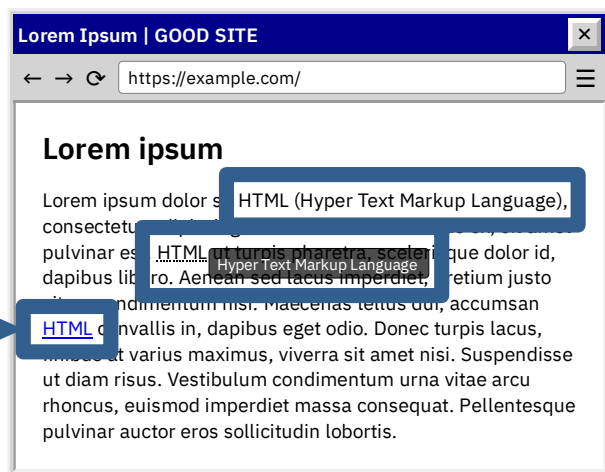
Lorem Ipsum | GOOD SITE

×

← → ⟳ https://example.com/ ☰

Lorem ipsum

Lorem ipsum dolor s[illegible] HTML (Hyper Text Markup Language), consectetu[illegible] pulvinar es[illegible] HTML ut turpis pharetra, scele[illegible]que dolor id, dapibus lib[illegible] Hyper Text Markup Language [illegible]retium justo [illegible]ndimentum nisi. Maecenas tellus dui, accumsan HTML c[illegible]nvallis in, dapibus eget odio. Donec turpis lacus, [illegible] ut varius maximus, viverra sit amet nisi. Suspendisse ut diam risus. Vestibulum condimentum urna vitae arcu rhoncus, euismod imperdiet massa consequat. Pellentesque pulvinar auctor eros sollicitudin lobortis.